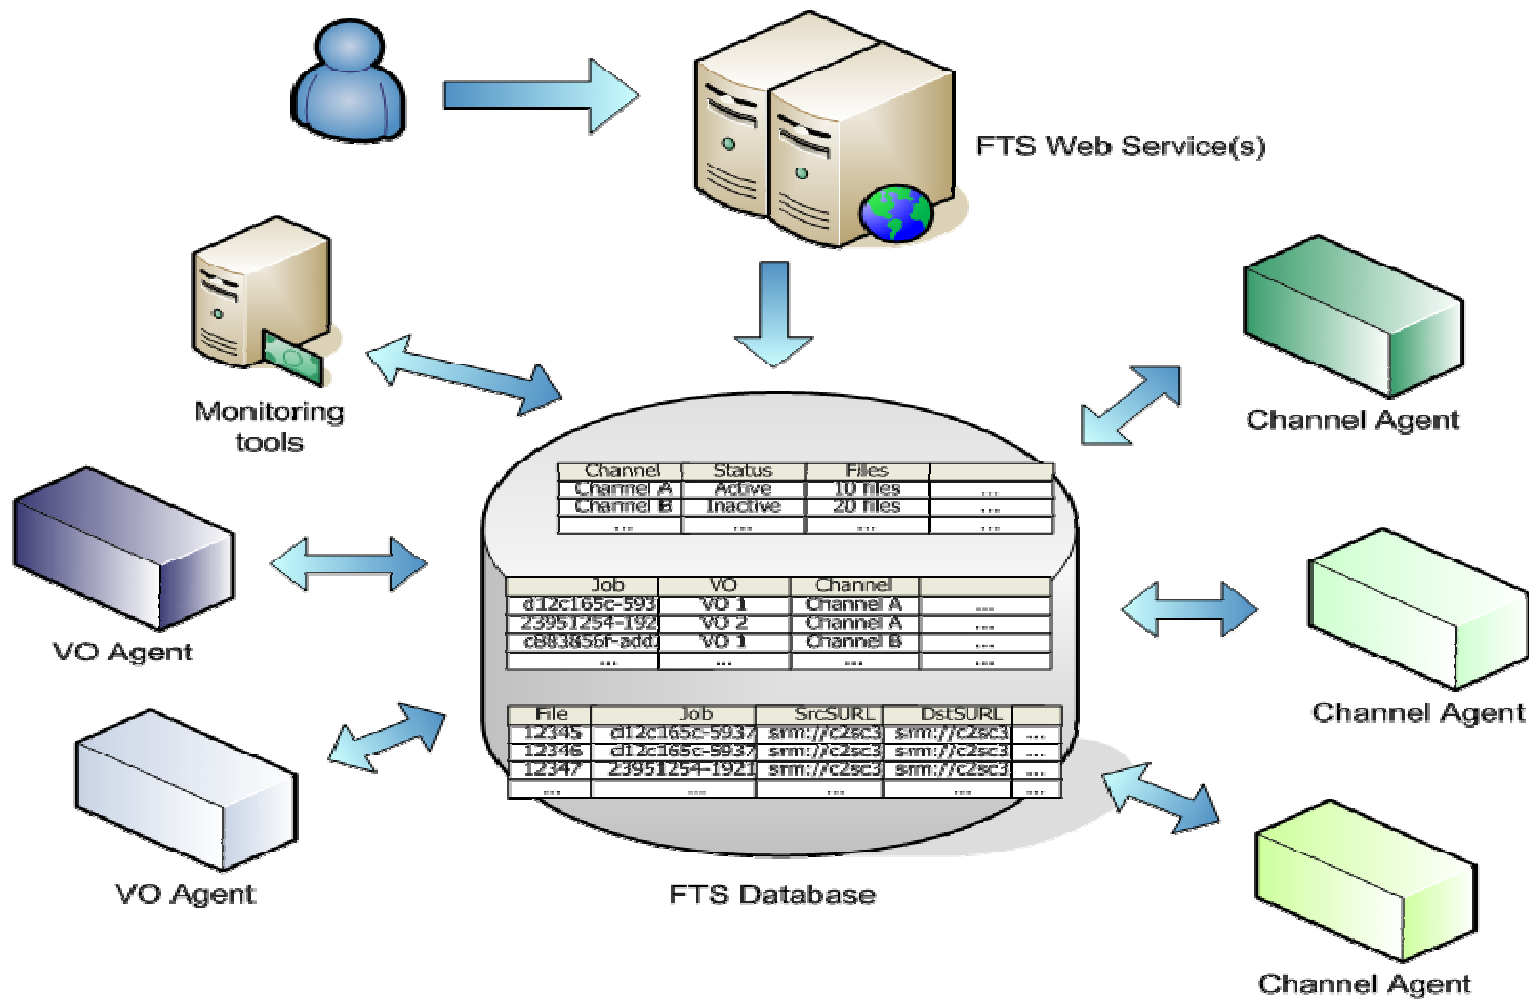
FTS Web Service(s)

Monitoring tools

Channel Agent

VO Agent

| Channel | Status | Files | |
|---|---|---|---|
| Channel A | Active | 10 files | ... |
| Channel B | Inactive | 20 files | ... |
| ... | ... | ... | ... |

| Job | VO | Channel | |
|---|---|---|---|
| d12c165c-593 | VO 1 | Channel A | ... |
| 23951254-192 | VO 2 | Channel A | ... |
| c883856f-add | VO 1 | Channel B | ... |
| ... | ... | ... | ... |

| File | Job | SrcSURL | DstSURL | |
|---|---|---|---|---|
| 12345 | d12c165c-5937 | srm://c2sc3 | srm://c2sc3 | ... |
| 12346 | d12c165c-5937 | srm://c2sc3 | srm://c2sc3 | ... |
| 12347 | 23951254-1921 | srm://c2sc3 | srm://c2sc3 | ... |
| ... | ... | ... | ... | ... |

Channel Agent

VO Agent

FTS Database

Channel Agent